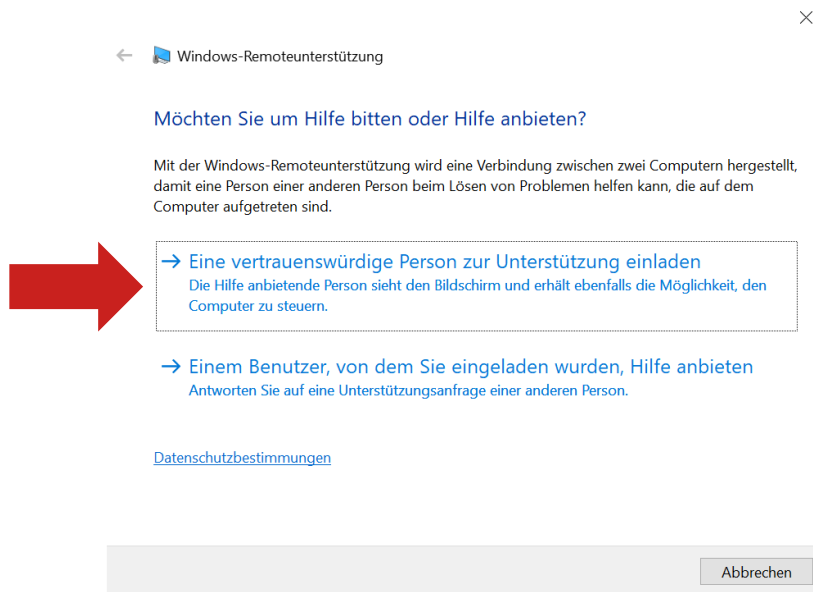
Windows-Remoteunterstützung

Möchten Sie um Hilfe bitten oder Hilfe anbieten?

Mit der Windows-Remoteunterstützung wird eine Verbindung zwischen zwei Computern hergestellt, damit eine Person einer anderen Person beim Lösen von Problemen helfen kann, die auf dem Computer aufgetreten sind.

→ Eine vertrauenswürdige Person zur Unterstützung einladen
Die Hilfe anbietende Person sieht den Bildschirm und erhält ebenfalls die Möglichkeit, den Computer zu steuern.

→ Einem Benutzer, von dem Sie eingeladen wurden, Hilfe anbieten
Antworten Sie auf eine Unterstützungsanfrage einer anderen Person.

Datenschutzbestimmungen

Abbrechen